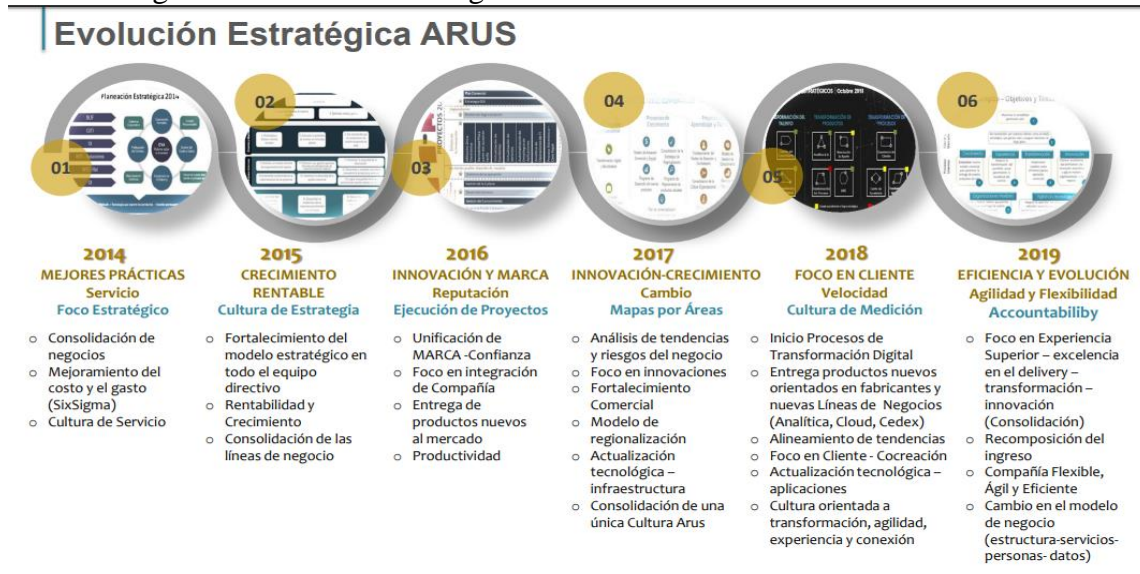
Evolución Estratégica ARUS

Planeación Estratégica 2014

01

02

03

04

05

06

2014
MEJORES PRÁCTICAS
Servicio
Foco Estratégico

- Consolidación de negocios
- Mejoramiento del costo y el gasto (SixSigma)
- Cultura de Servicio

2015
CRECIMIENTO RENTABLE
Cultura de Estrategia

- Fortalecimiento del modelo estratégico en todo el equipo directivo
- Rentabilidad y Crecimiento
- Consolidación de las líneas de negocio

2016
INNOVACIÓN Y MARCA
Reputación
Ejecución de Proyectos

- Unificación de MARCA -Confianza
- Foco en integración de Compañía
- Entrega de productos nuevos al mercado
- Productividad

2017
INNOVACIÓN-CRECIMIENTO
Cambio
Mapas por Áreas

- Análisis de tendencias y riesgos del negocio
- Foco en innovaciones
- Fortalecimiento Comercial
- Modelo de regionalización
- Actualización tecnológica – infraestructura
- Consolidación de una única Cultura Arus

2018
FOCO EN CLIENTE
Velocidad
Cultura de Medición

- Inicio Procesos de Transformación Digital
- Entrega productos nuevos orientados en fabricantes y nuevas Líneas de Negocios (Analítica, Cloud, Cedex)
- Alineamiento de tendencias
- Foco en Cliente - Cocreación
- Actualización tecnológica – aplicaciones
- Cultura orientada a transformación, agilidad, experiencia y conexión

2019
EFICIENCIA Y EVOLUCIÓN
Agilidad y Flexibilidad
Accountabiliby

- Foco en Experiencia Superior – excelencia en el delivery – transformación – innovación (Consolidación)
- Recomposición del ingreso
- Compañía Flexible, Ágil y Eficiente
- Cambio en el modelo de negocio (estructura-servicios-personas- datos)